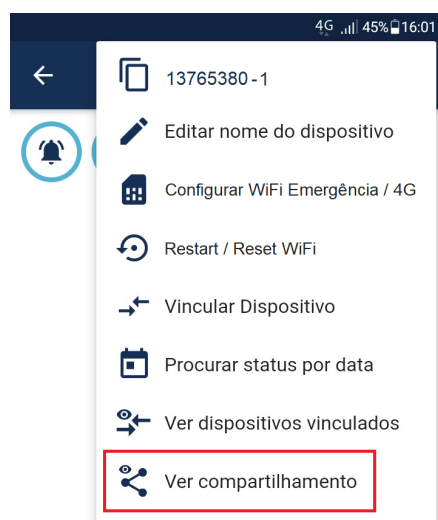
4G 45% 16:01

13765380 - 1

Editar nome do dispositivo

Configurar WiFi Emergência / 4G

Restart / Reset WiFi

Vincular Dispositivo

Procurar status por data

Ver dispositivos vinculados

Ver compartilhamento